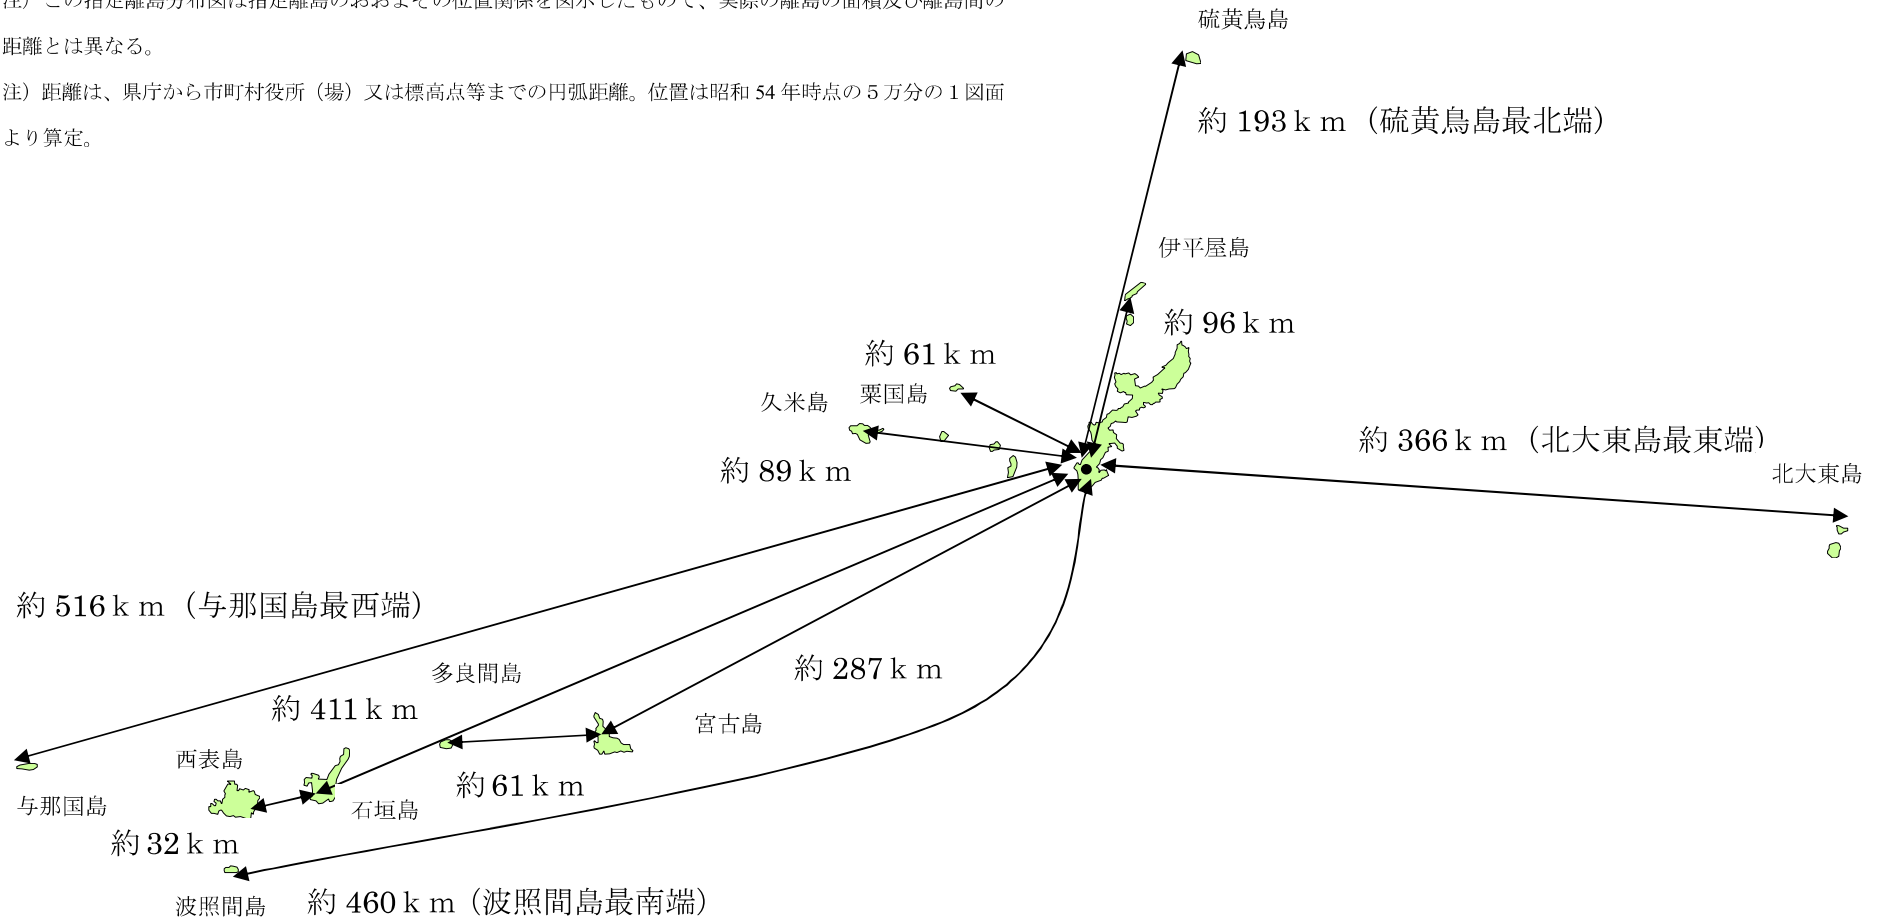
注）この指定離島分布図は指定離島のおおよその位置関係を図示したもので、実際の離島の面積及び離島間の距離とは異なる。

注）距離は、県庁から市町村役所（場）又は標高点等までの円弧距離。位置は昭和 54 年時点の 5 万分の 1 図面より算定。

硫黄鳥島

約 193ｋｍ（硫黄鳥島最北端）

伊平屋島

約 96ｋｍ

約 61ｋｍ

粟国島

久米島

約 89ｋｍ

約 366ｋｍ（北大東島最東端）

北大東島

約 516ｋｍ（与那国島最西端）

多良間島

約 287ｋｍ

約 411ｋｍ

宮古島

西表島

与那国島

石垣島

約 61ｋｍ

約 32ｋｍ

波照間島

約 460ｋｍ（波照間島最南端）